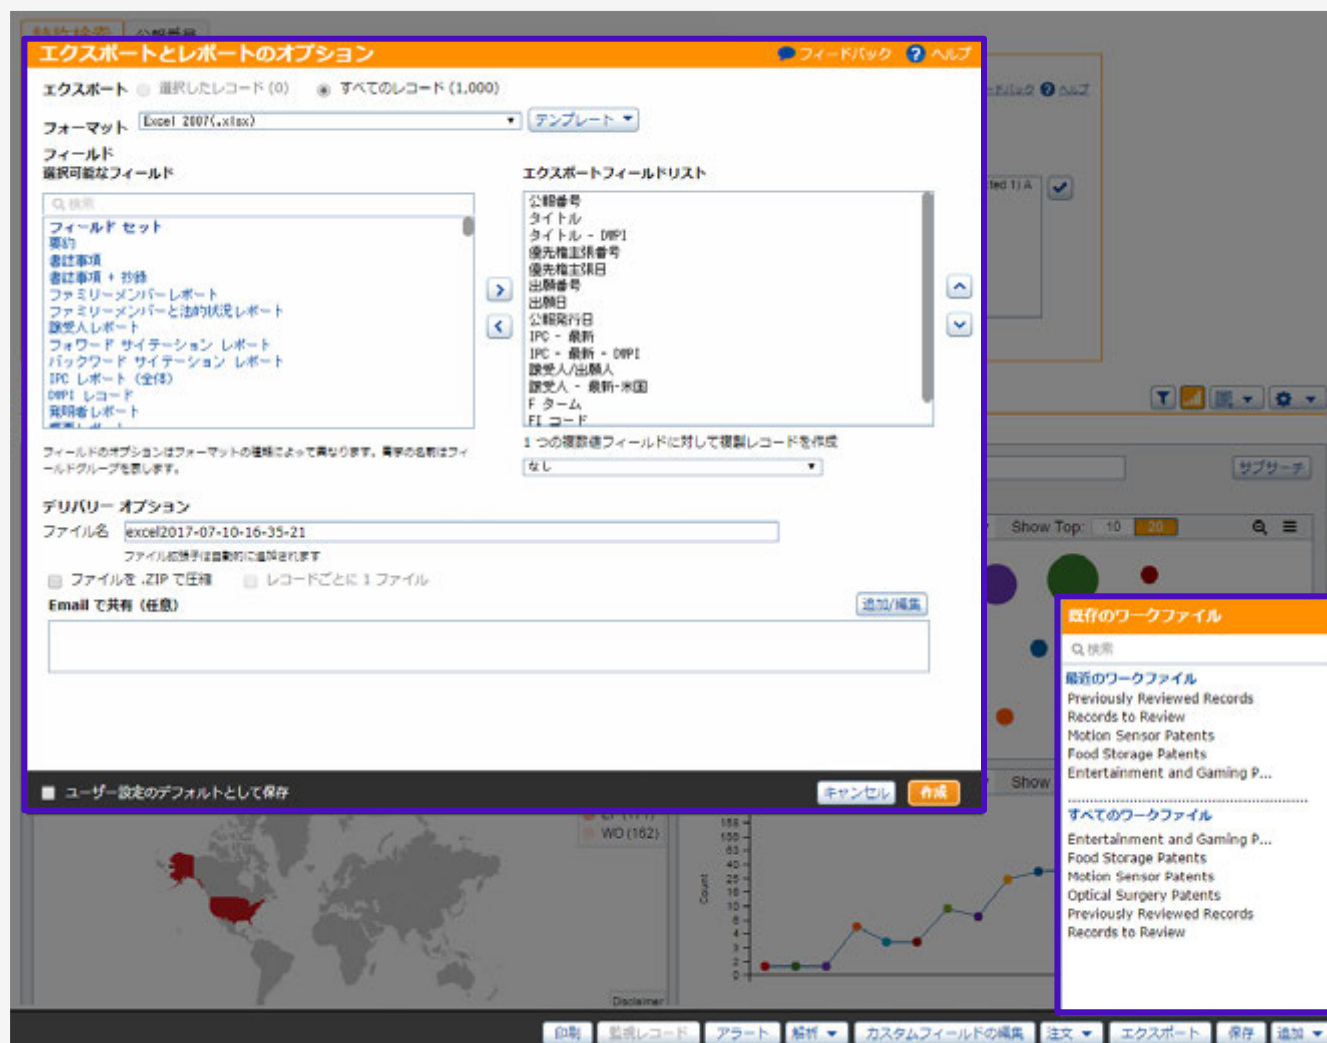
エクスポートとレポートのオプション
フィードバック ? ヘルプ

エクスポート 選択したレコード (0) すべてのレコード (1,000)

フォーマット Excel 2007(.xlsx) テンプレート

フィールド
選択可能なフィールド
検索
フィールド セット
要約
書誌事項
書誌事項 + 抄録
ファミリーメンバー レポート
ファミリーメンバーと法的状況レポート
譲受人レポート
フォワード サイテーション レポート
バックワード サイテーション レポート
IPC レポート (全体)
DWPI レコード
発明者レポート

フィールドのオプションはフォーマットの種類によって異なります。青字の名前はフィールドグループを表します。

エクスポートフィールドリスト
公報番号
タイトル
タイトル - DWPI
優先権主張番号
優先権主張日
出願番号
出願日
公報発行日
IPC - 最新
IPC - 最新 - DWPI
譲受人/出願人
譲受人 - 最新-米国
F ターム
FI コード

1 つの複数値フィールドに対して複製レコードを作成
なし

デリバリー オプション
ファイル名 excel2017-07-10-16-35-21
ファイル拡張子は自動的に追加されます
ファイルを .ZIP で圧縮 レコードごとに 1 ファイル
Email で共有 (任意) 追加/編集

ユーザー設定のデフォルトとして保存 キャンセル 作成

Show Top: 10 20
Show
WO (162)
Count
Disclaimer

既存のワークファイル
検索
最近のワークファイル
Previously Reviewed Records
Records to Review
Motion Sensor Patents
Food Storage Patents
Entertainment and Gaming P...
すべてのワークファイル
Entertainment and Gaming P...
Food Storage Patents
Motion Sensor Patents
Optical Surgery Patents
Previously Reviewed Records
Records to Review

サブサーチ

印刷 監視レコード アラート 解析 カスタムフィールドの編集 注文 エクスポート 保存 追加